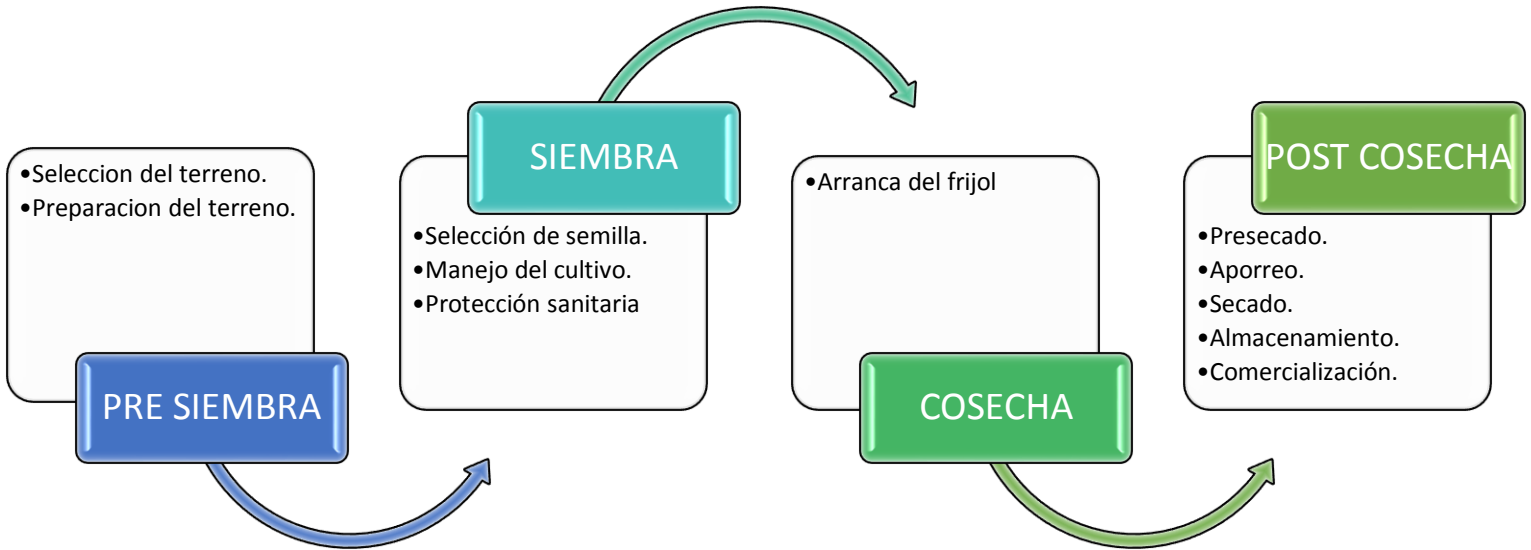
•Seleccion del terreno.
•Preparacion del terreno.

PRE SIEMBRA

SIEMBRA

•Selección de semilla.
•Manejo del cultivo.
•Protección sanitaria

•Arranca del frijol

COSECHA

POST COSECHA

•Presecado.
•Aporreo.
•Secado.
•Almacenamiento.
•Comercialización.